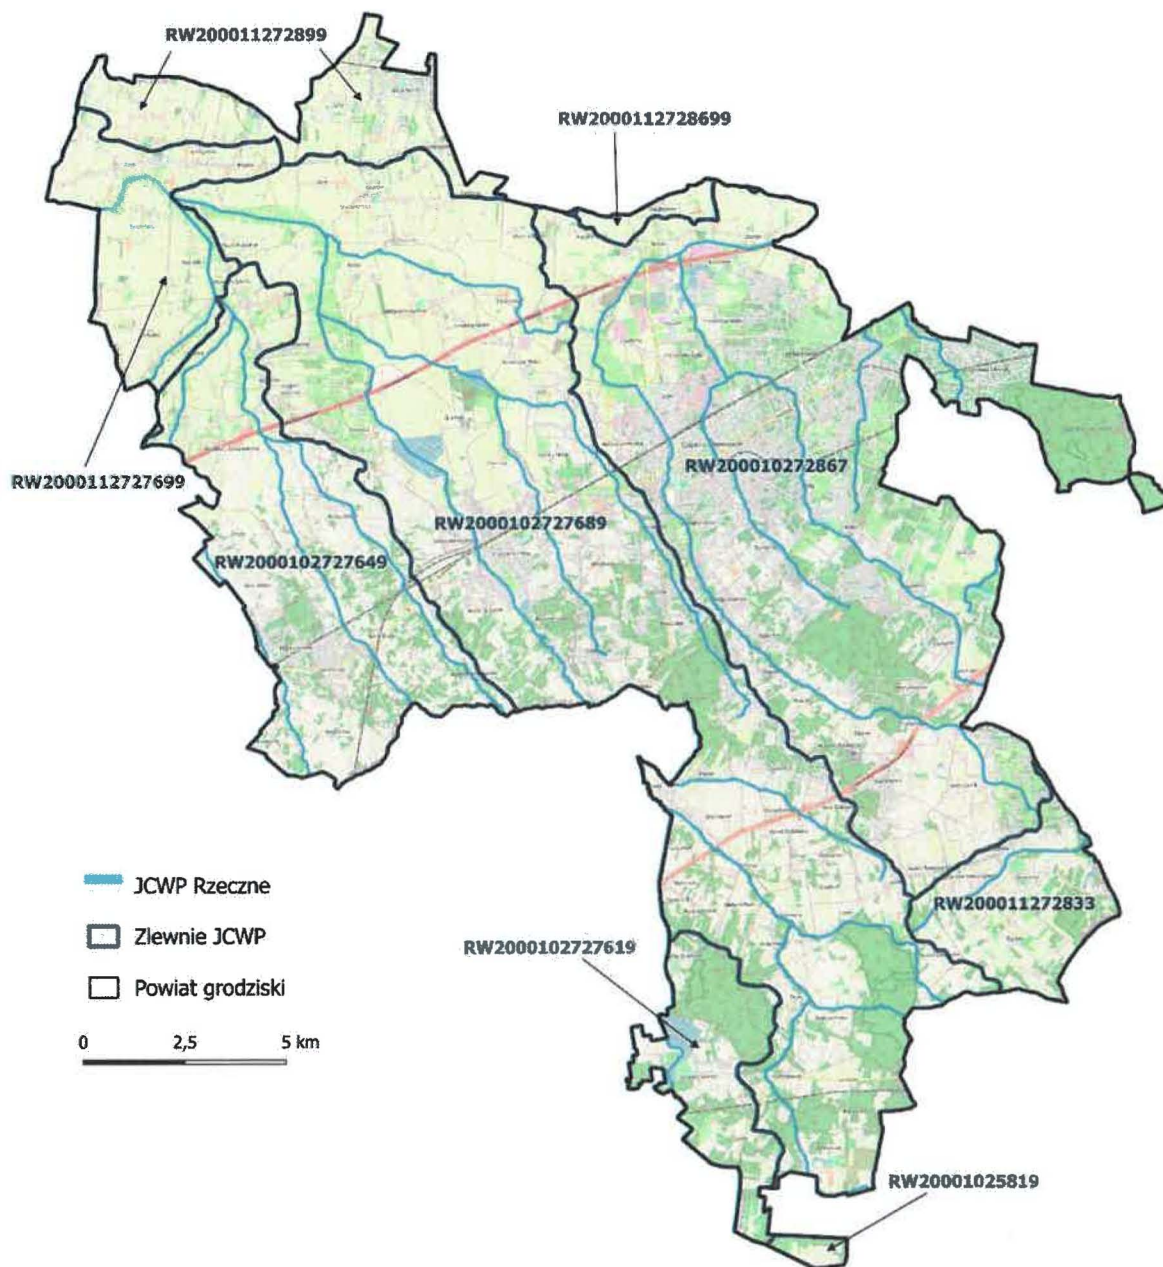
RW200011272899

RW2000112728699

RW2000112727699

RW200010272867

RW2000102727689

RW2000102727649

JCWP Rzeczne

Zlewnie JCWP

Powiat grodziski

0 2,5 5 km

RW200011272833

RW2000102727619

RW20001025819